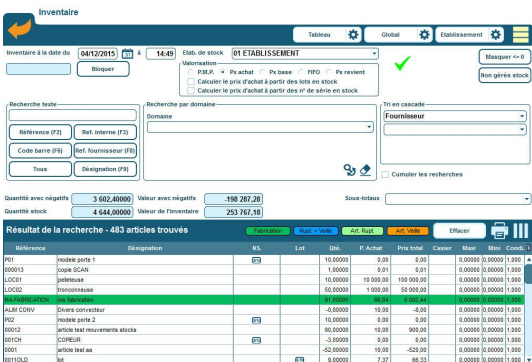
Inventaire

Tableau | Global | Etablissement

Inventaire à la date du 04/12/2015 à 14:49 Etab. de stock 01 ETABLISSEMENT

Bloquer

Valorisation
P.M.P. Px achat Px base FIFO Px revient
Calculer le prix d'achat à partir des lots en stock
Calculer le prix d'achat à partir des n° de série en stock

Masquer <= 0
Non gérés stock

Recherche texte
Référence (F2) Ref. interne (F3)
Code barre (F6) Ref. fournisseur (F8)
Tous Désignation (F9)

Recherche par domaine
Domaine

Tri en cascade
Fournisseur

Cumuler les recherches

Quantité avec négatifs 3 602,40000 Valeur avec négatifs 198 287,28
Quantité stock 4 644,00000 Valeur de l'inventaire 253 767,18
Sous-totaux

Résultat de la recherche - 483 articles trouvés
Fabrication Rupt. + Veille Art. Rupt. Art. Veille Effacer

| Référence | Désignation | NS. | Lot | Qté. | P. Achat | Prix total | Casier | Maxi | Mini | Condi. |
|---|---|---|---|---|---|---|---|---|---|---|
| P01 | modele porte 1 | | | 10,00000 | 0,00 | 0,00 | | 0,00000 | 0,00000 | 1,000 |
| 000013 | copie SCAN | | | 1,00000 | 0,01 | 0,01 | | 0,00000 | 0,00000 | 1,000 |
| LOC01 | pelleteuse | | | 10,00000 | 10 000,00 | 100 000,00 | | 0,00000 | 0,00000 | 1,000 |
| LOC02 | tronconneuse | | | 50,00000 | 1 000,00 | 50 000,00 | | 0,00000 | 0,00000 | 1,000 |
| MA FABRICATION | ma fabrication | | | 91,00000 | 66,84 | 6 082,44 | | 0,00000 | 0,00000 | 1,000 |
| ALIM CONV | Divers convecteur | | | -8,00000 | 10,00 | -80,00 | | 0,00000 | 0,00000 | 1,000 |
| P02 | modele porte 2 | | | 10,00000 | 0,00 | 0,00 | | 0,00000 | 0,00000 | 1,000 |
| 00012 | article test mouvements stocks | | | 90,00000 | 10,00 | 900,00 | | 0,00000 | 0,00000 | 1,000 |
| 001CH | COPEUR | | | -3,00000 | 0,00 | 0,00 | | 0,00000 | 0,00000 | 1,000 |
| 0001 | article test aa | | | -52,00000 | 10,00 | -520,00 | | 0,00000 | 0,00000 | 1,000 |
| 0011OLD | lot | | | 9,00000 | 7,37 | 66,33 | | 0,00000 | 0,00000 | 1,000 |